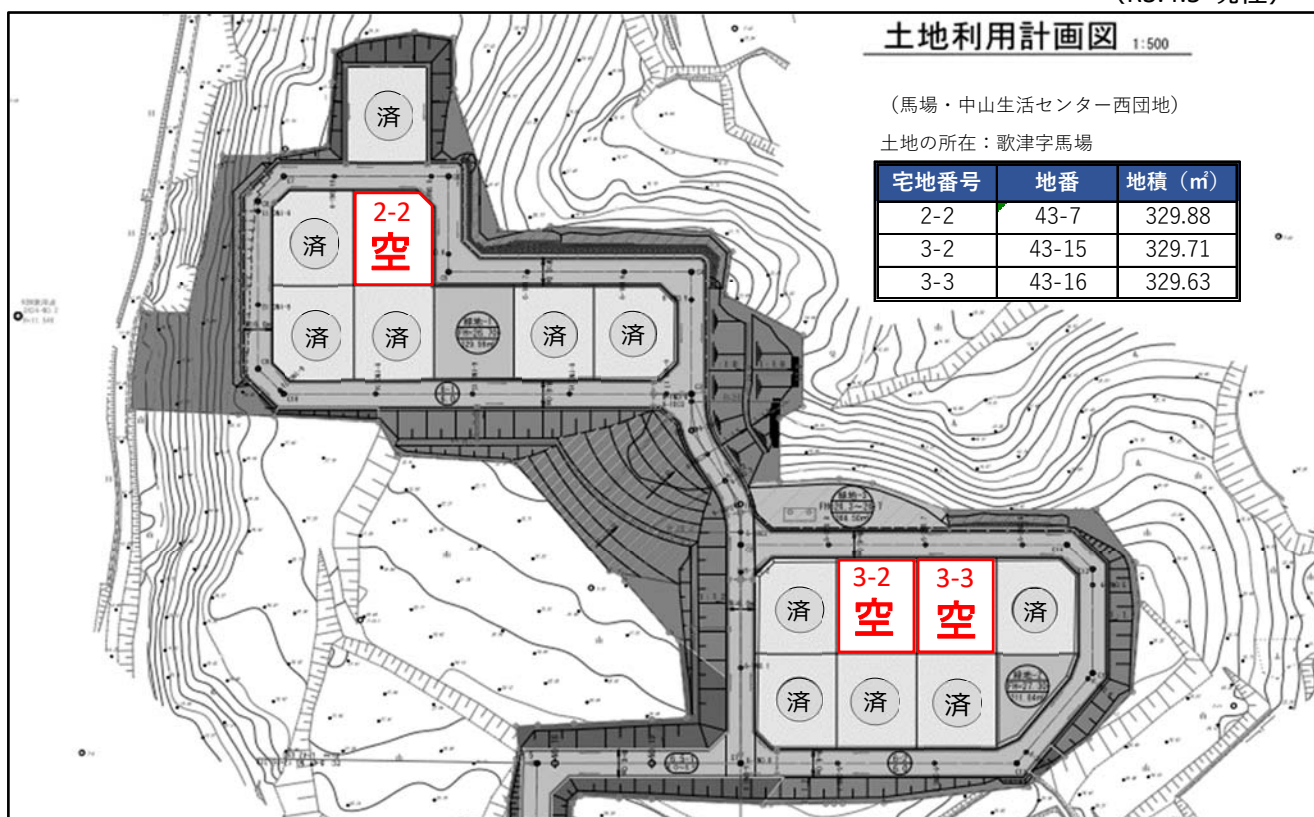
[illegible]

土地利用計画図 1:500

（馬場・中山生活センター西団地）

土地の所在：歌津字馬場

| 宅地番号 | 地番 | 地積（㎡） |
|---|---|---|
| 2-2 | 43-7 | 329.88 |
| 3-2 | 43-15 | 329.71 |
| 3-3 | 43-16 | 329.63 |

済

済

2-2
空

済

済

済

済

3-2
空

3-3
空

済

済

済

済

済

済